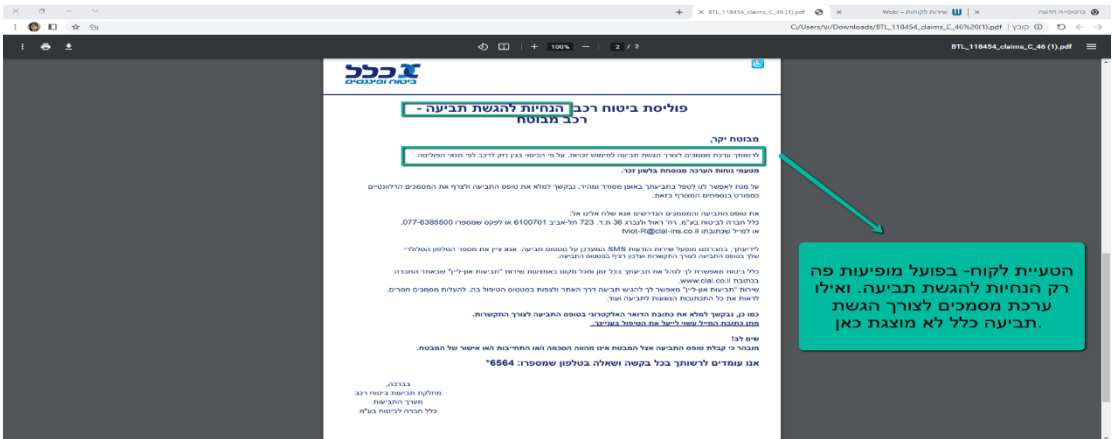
BTL_118454_claims_C_46 (1).pdf
C:/Users/u/Downloads/BTL_118454_claims_C_46%20(1).pdf | קובץ
2 / 2
100%
BTL_118454_claims_C_46 (1).pdf

כלל
ביטוח ופיננסים

פוליסת ביטוח רכב הנחיות להגשת תביעה - רכב מבוטח

מבוטח יקר,

לרשותך ערכת מסמכים לצורך הגשת תביעה למימוש זכויות, על פי הכיסוי בגין נזק לרכב לפי תנאי הפוליסה.

מטעמי נוחות הערכה מנוסחת בלשון זכר.

על מנת לאפשר לנו לטפל בתביעתך באופן מסודר ומהיר, נבקשך למלא את טופס התביעה ולצרף את המסמכים הרלוונטיים כמפורט בטפסים המצורפים בזאת.

את טופס התביעה והמסמכים הנדרשים אנא שלח אלינו אל:
כלל חברה לביטוח בע"מ, רח' ראול ולנברג 36 ת.ד. 723 תל-אביב 6100701 או לפקס שמספרו 077-6385500
או למייל שכתובתו tviot-R@clal-ins.co.il

ליידיעתך, בהגדרתו מופעל שירות הודעות SMS המעדכן על סטטוס תביעה. אנא ציין את מספר הטלפון הסלולרי שלך בטופס התביעה לצורך התקשרות ועדכון רציף בסטטוס התביעה.

כלל ביטוח מאפשרת לך למלא את תביעתך בכל זמן ומכל מקום באמצעות שירות "תביעות און-ליין" שבאתר החברה בכתובת www.clal.co.il
שירות "תביעות און-ליין" מאפשר לך להגיש תביעה דרך האתר ולצפות בסטטוס הטיפול בה, להעלות מסמכים חסרים, לראות את כל התכתובות הנוגעות לתביעה ועוד.

כמו כן, נבקשך למלא את כתובת הדואר האלקטרוני בטופס התביעה לצורך התקשרות.
מתן כתובת המייל עשוי לייעל את הטיפול בעניינך.

שים לב!
מובהר כי קבלת טופס התביעה אצל המבטח אינו מהווה הסכמה ו/או התחייבות ו/או אישור של המבטח.

אנו עומדים לרשותך בכל בקשה ושאלה בטלפון שמספרו: 6564*

בברכה,
מחלקת תביעות ביטוח רכב
מערך התביעות
כלל חברה לביטוח בע"מ

הטעיית לקוח- בפועל מופיעות פה רק הנחיות להגשת תביעה. ואילו ערכת מסמכים לצורך הגשת תביעה כלל לא מוצגת כאן.